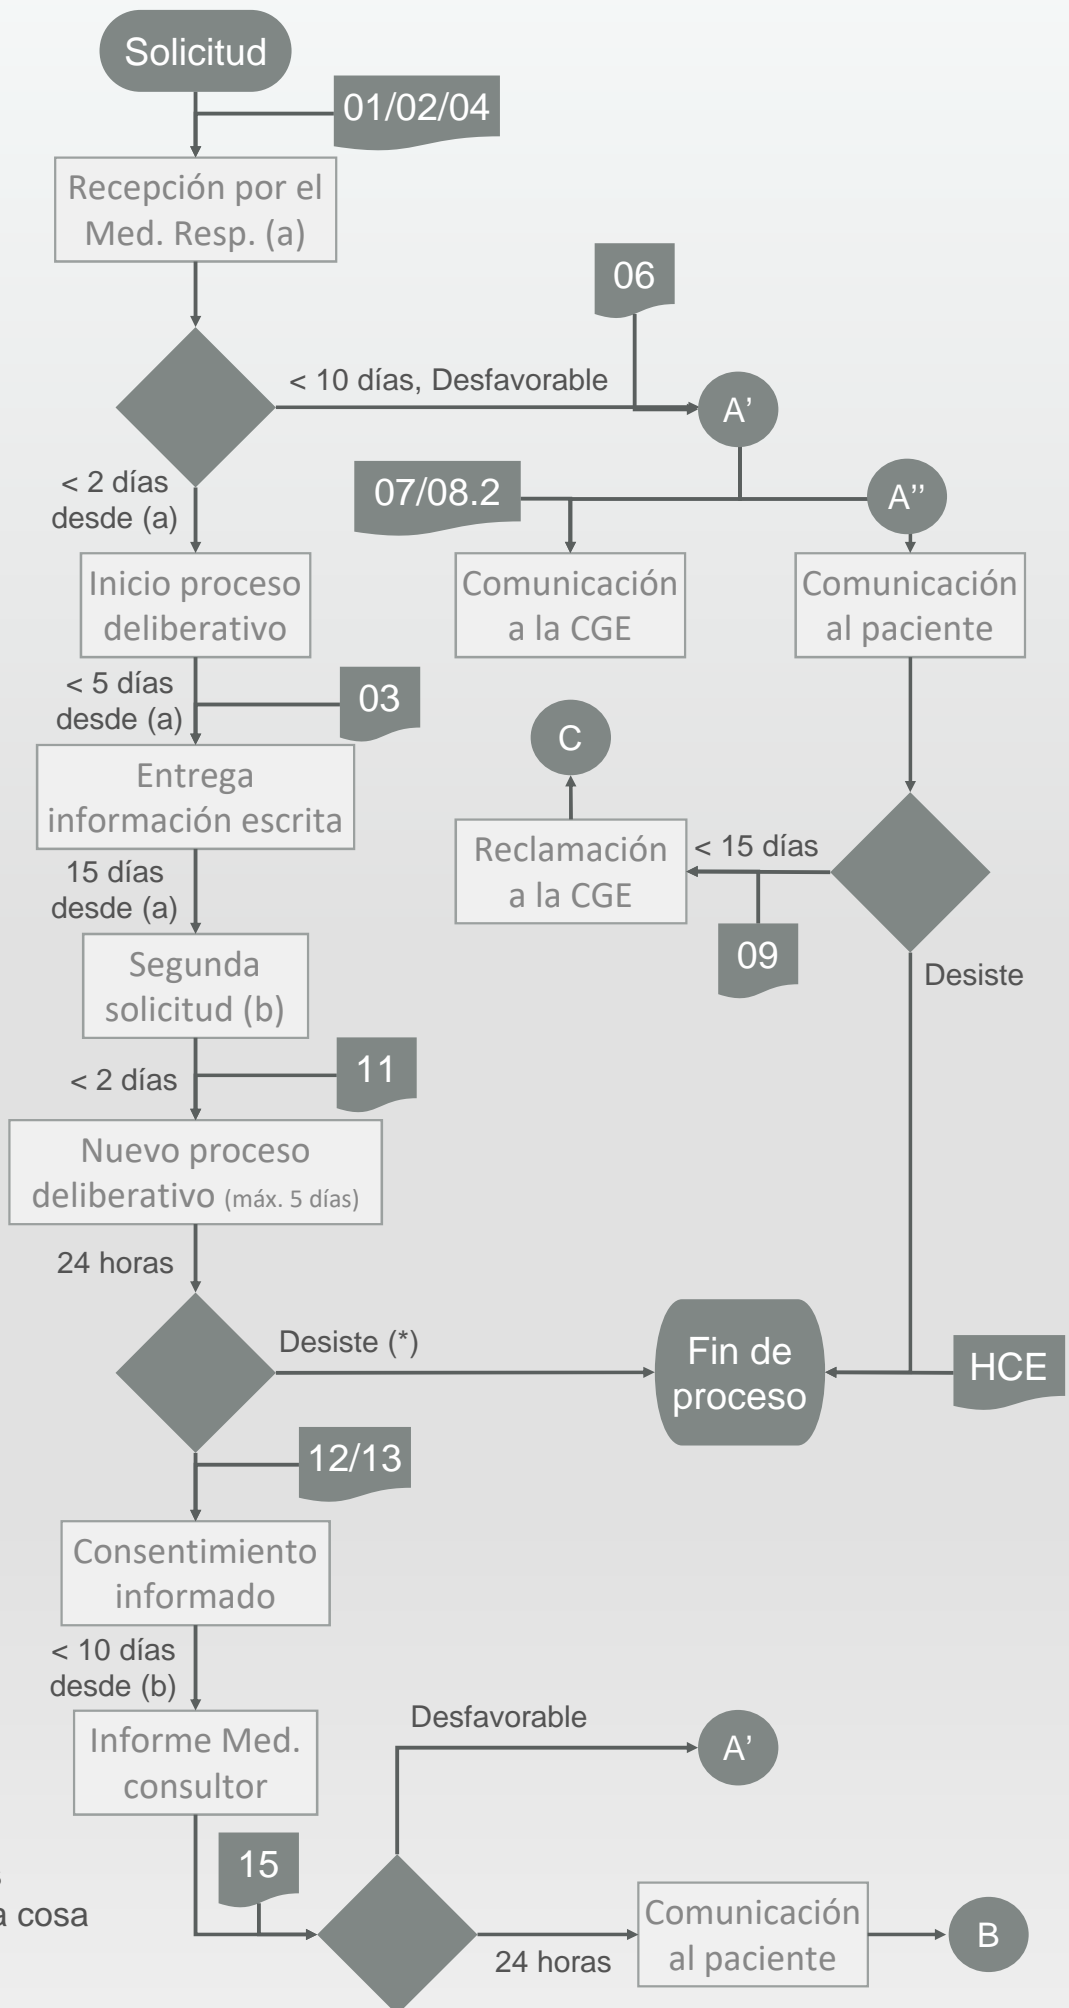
Solicitud

01/02/04

Recepción por el Med. Resp. (a)

06

< 10 días, Desfavorable

A'

< 2 días desde (a)

07/08.2

A''

Inicio proceso deliberativo

Comunicación a la CGE

Comunicación al paciente

< 5 días desde (a)

03

C

Entrega información escrita

Reclamación a la CGE

< 15 días

15 días desde (a)

09

Desiste

Segunda solicitud (b)

< 2 días

11

Nuevo proceso deliberativo (máx. 5 días)

24 horas

Desiste (*)

Fin de proceso

HCE

12/13

Consentimiento informado

< 10 días desde (b)

Informe Med. consultor

Desfavorable

A'

15

a cosa

24 horas

Comunicación al paciente

B